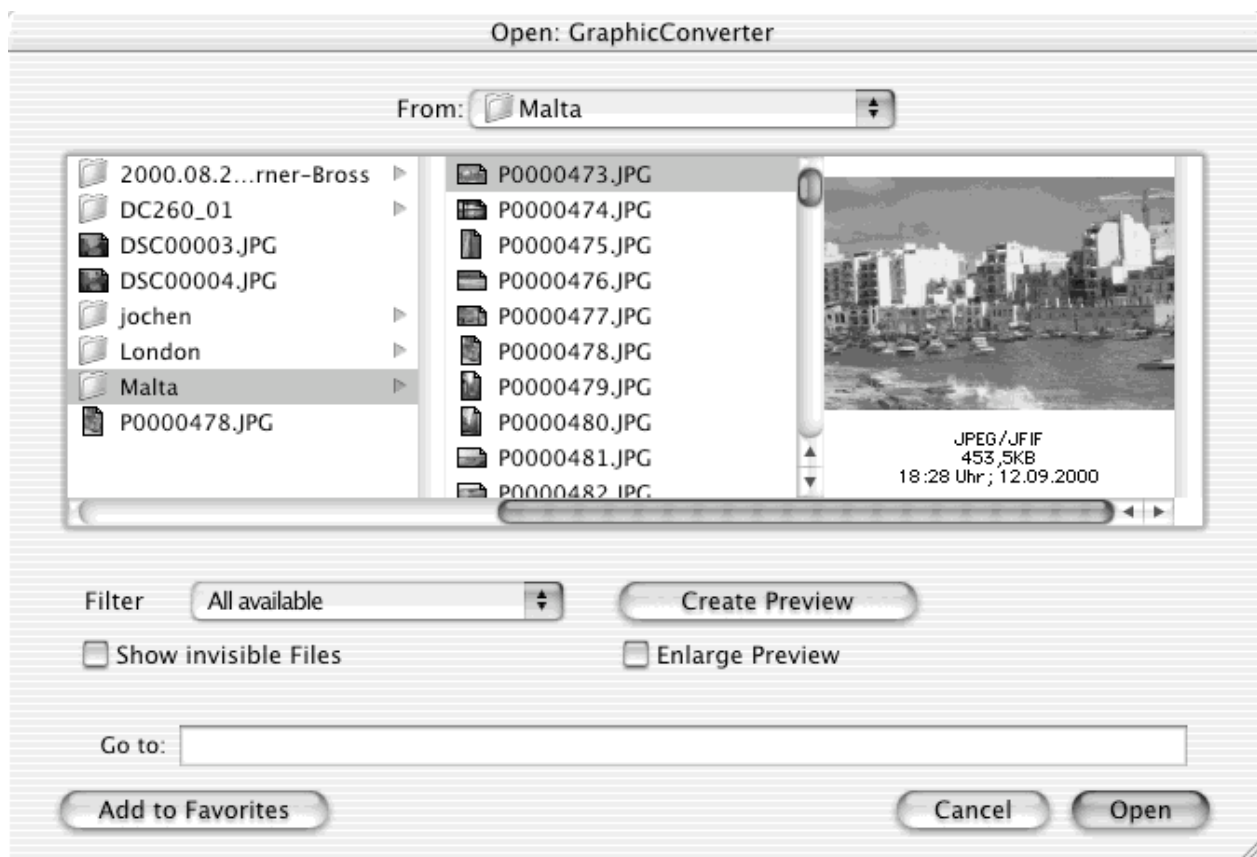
Open: GraphicConverter

From: Malta

2000.08.2...rner-Bross
DC260_01
DSC00003.JPG
DSC00004.JPG
jochen
London
Malta
P0000478.JPG

P0000473.JPG
P0000474.JPG
P0000475.JPG
P0000476.JPG
P0000477.JPG
P0000478.JPG
P0000479.JPG
P0000480.JPG
P0000481.JPG
P0000482.JPG

JPEG/JFIF
453,5KB
18:28 Uhr; 12.09.2000

Filter All available

Create Preview

Show invisible Files

Enlarge Preview

Go to:

Add to Favorites

Cancel

Open